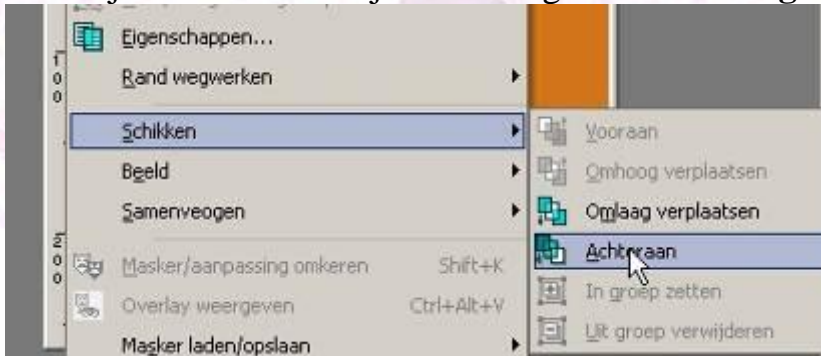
Eigenschappen...
Rand wegwerken
Schikken
Beeld
Samenveogen
Masker/aanpassing omkeren Shift+K
Overlay weergeven Ctrl+Alt+V
Masker laden/opslaan

Vooraan
Omhoog verplaatsen
Omlaag verplaatsen
Achteraan
In groep zetten
Uit groep verwijderen